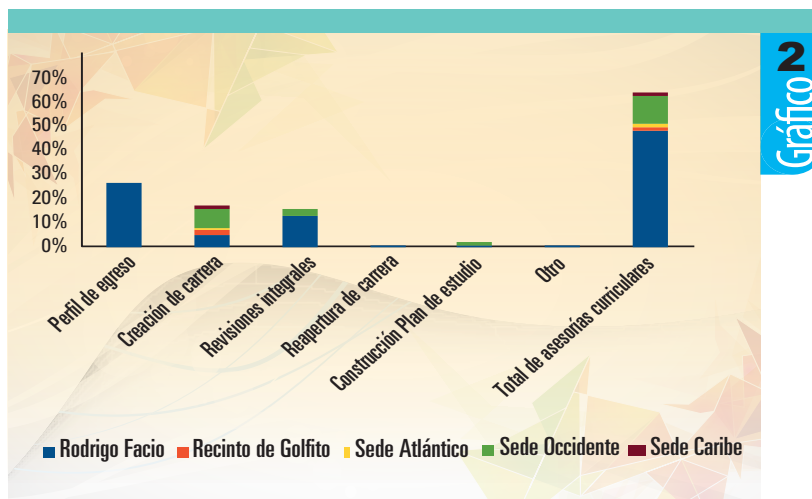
Gráfico 2

70%
60%
50%
40%
30%
20%
10%
0%

Perfil de egreso
Creación de carrera
Revisiones integrales
Reapertura de carrera
Construcción Plan de estudio
Otro
Total de asesorías curriculares

Rodrigo Facio
Recinto de Golfito
Sede Atlántico
Sede Occidente
Sede Caribe